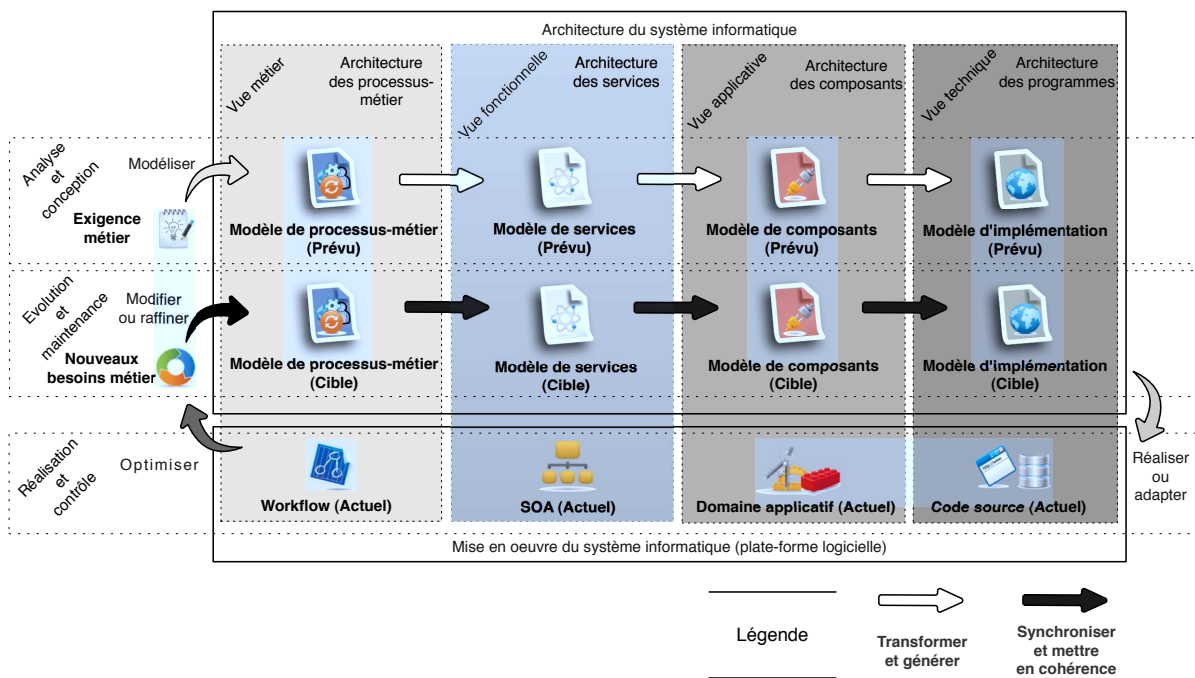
Architecture du système informatique

Vue métier
Architecture des processus-métier

Vue fonctionnelle
Architecture des services

Vue applicative
Architecture des composants

Vue technique
Architecture des programmes

Analyse et conception

Modéliser

Exigence métier

Modèle de processus-métier (Prévu)

Modèle de services (Prévu)

Modèle de composants (Prévu)

Modèle d'implémentation (Prévu)

Evolution et maintenance

Modifier ou raffiner

Nouveaux besoins métier

Modèle de processus-métier (Cible)

Modèle de services (Cible)

Modèle de composants (Cible)

Modèle d'implémentation (Cible)

Réalisation et contrôle

Optimiser

Workflow (Actuel)

SOA (Actuel)

Domaine applicatif (Actuel)

Code source (Actuel)

Réaliser ou adapter

Mise en oeuvre du système informatique (plate-forme logicielle)

Légende

Transformer et générer

Synchroniser et mettre en cohérence